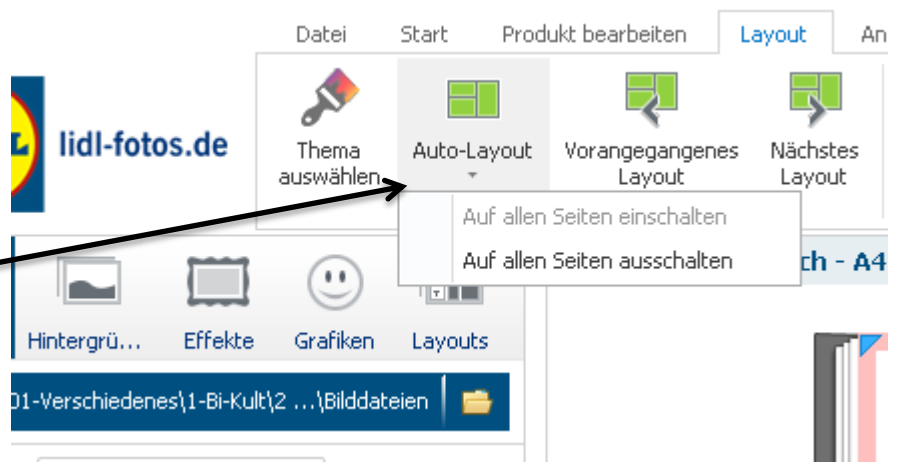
Datei Start Produkt bearbeiten Layout An

lidl-fotos.de

Thema auswählen

Auto-Layout

Vorangegangenes Layout

Nächstes Layout

Auf allen Seiten einschalten

Auf allen Seiten ausschalten

ch - A4

Hintergrü...

Effekte

Grafiken

Layouts

01-Verschiedenes\1-Bi-Kult\2 ...\Bilddateien